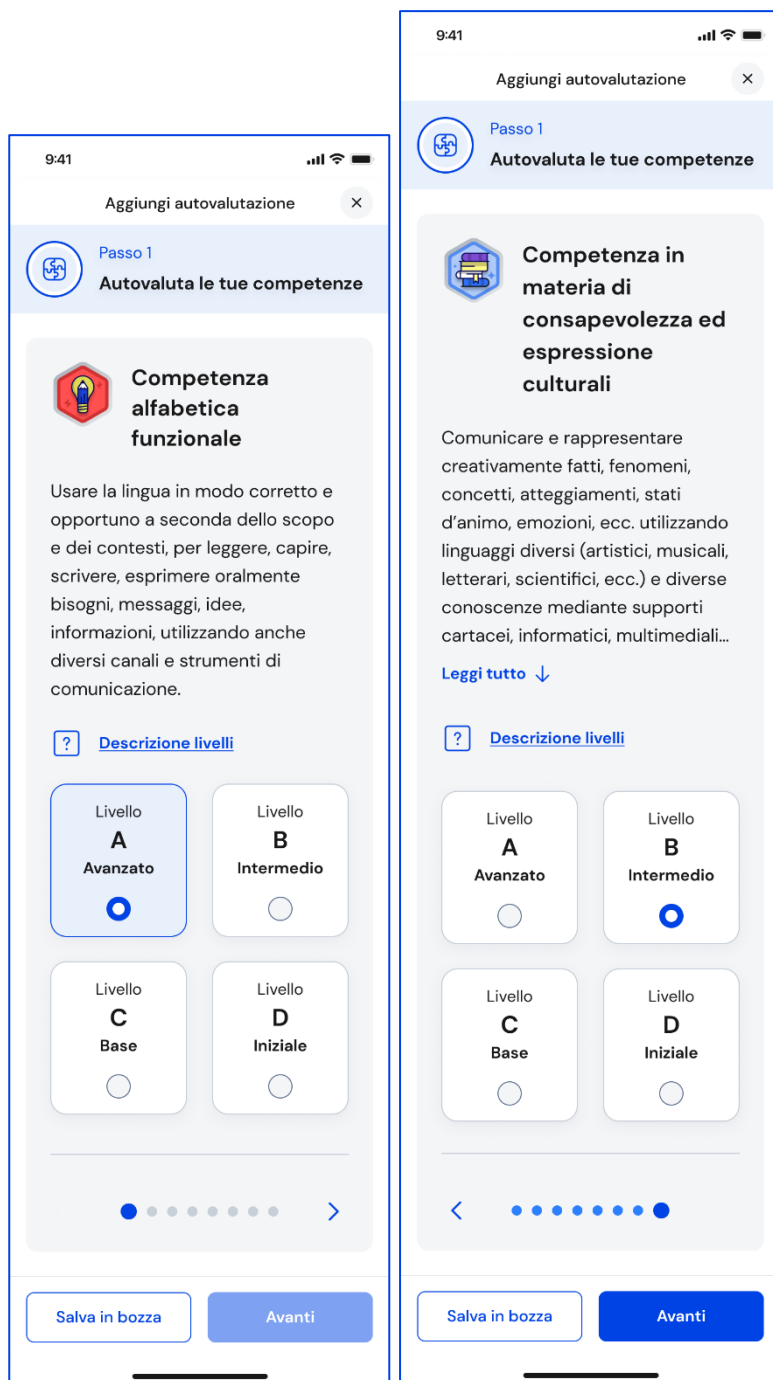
9:41

Aggiungi autovalutazione ×

Passo 1
Autovaluta le tue competenze

Competenza alfabetica funzionale

Usare la lingua in modo corretto e opportuno a seconda dello scopo e dei contesti, per leggere, capire, scrivere, esprimere oralmente bisogni, messaggi, idee, informazioni, utilizzando anche diversi canali e strumenti di comunicazione.

? Descrizione livelli

Livello
A
Avanzato

Livello
B
Intermedio

Livello
C
Base

Livello
D
Iniziale

Salva in bozza
Avanti

9:41

Aggiungi autovalutazione ×

Passo 1
Autovaluta le tue competenze

Competenza in materia di consapevolezza ed espressione culturali

Comunicare e rappresentare creativamente fatti, fenomeni, concetti, atteggiamenti, stati d'animo, emozioni, ecc. utilizzando linguaggi diversi (artistici, musicali, letterari, scientifici, ecc.) e diverse conoscenze mediante supporti cartacei, informatici, multimediali...

Leggi tutto ↓

? Descrizione livelli

Livello
A
Avanzato

Livello
B
Intermedio

Livello
C
Base

Livello
D
Iniziale

Salva in bozza
Avanti